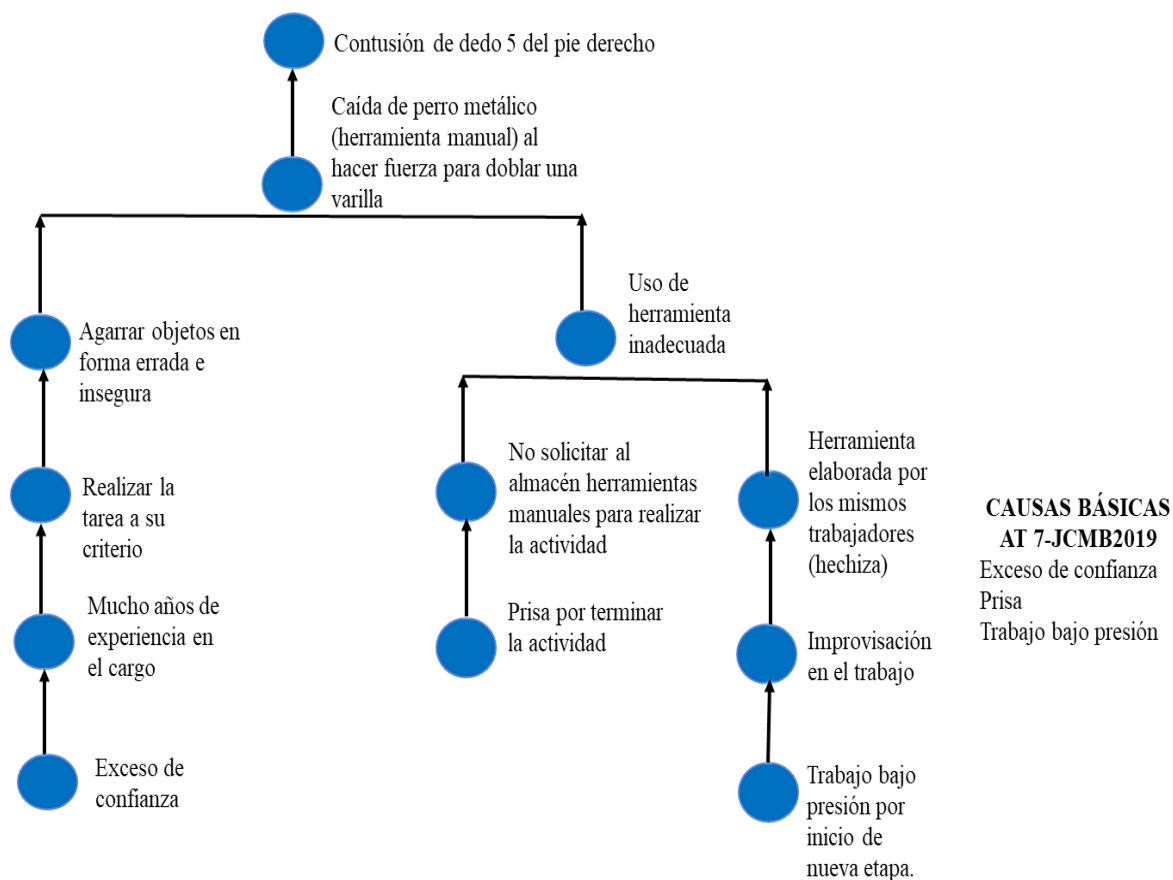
Contusión de dedo 5 del pie derecho

Caída de perro metálico (herramienta manual) al hacer fuerza para doblar una varilla

Agarrar objetos en forma errada e insegura

Realizar la tarea a su criterio

Mucho años de experiencia en el cargo

Exceso de confianza

Uso de herramienta inadecuada

No solicitar al almacén herramientas manuales para realizar la actividad

Prisa por terminar la actividad

Herramienta elaborada por los mismos trabajadores (hechiza)

Improvisación en el trabajo

Trabajo bajo presión por inicio de nueva etapa.

CAUSAS BÁSICAS AT 7-JCMB2019
Exceso de confianza
Prisa
Trabajo bajo presión